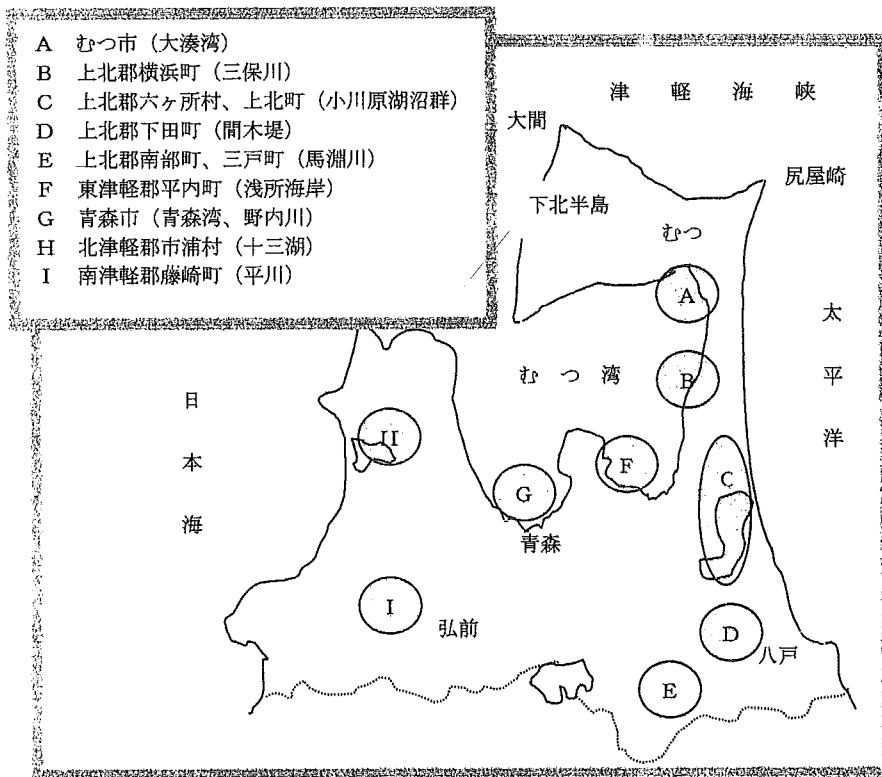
A　むつ市（大湊湾）
B　上北郡横浜町（三保川）
C　上北郡六ヶ所村、上北町（小川原湖沼群）
D　上北郡下田町（間木堤）
E　上北郡南部町、三戸町（馬淵川）
F　東津軽郡平内町（浅所海岸）
G　青森市（青森湾、野内川）
H　北津軽郡市浦村（十三湖）
I　南津軽郡藤崎町（平川）

津　軽　海　峡

大間

尻屋崎

下北半島

むつ

A

太

平

洋

むつ湾

B

日

本

海

H

F

C

G

青森

I

弘前

D

八戸

E